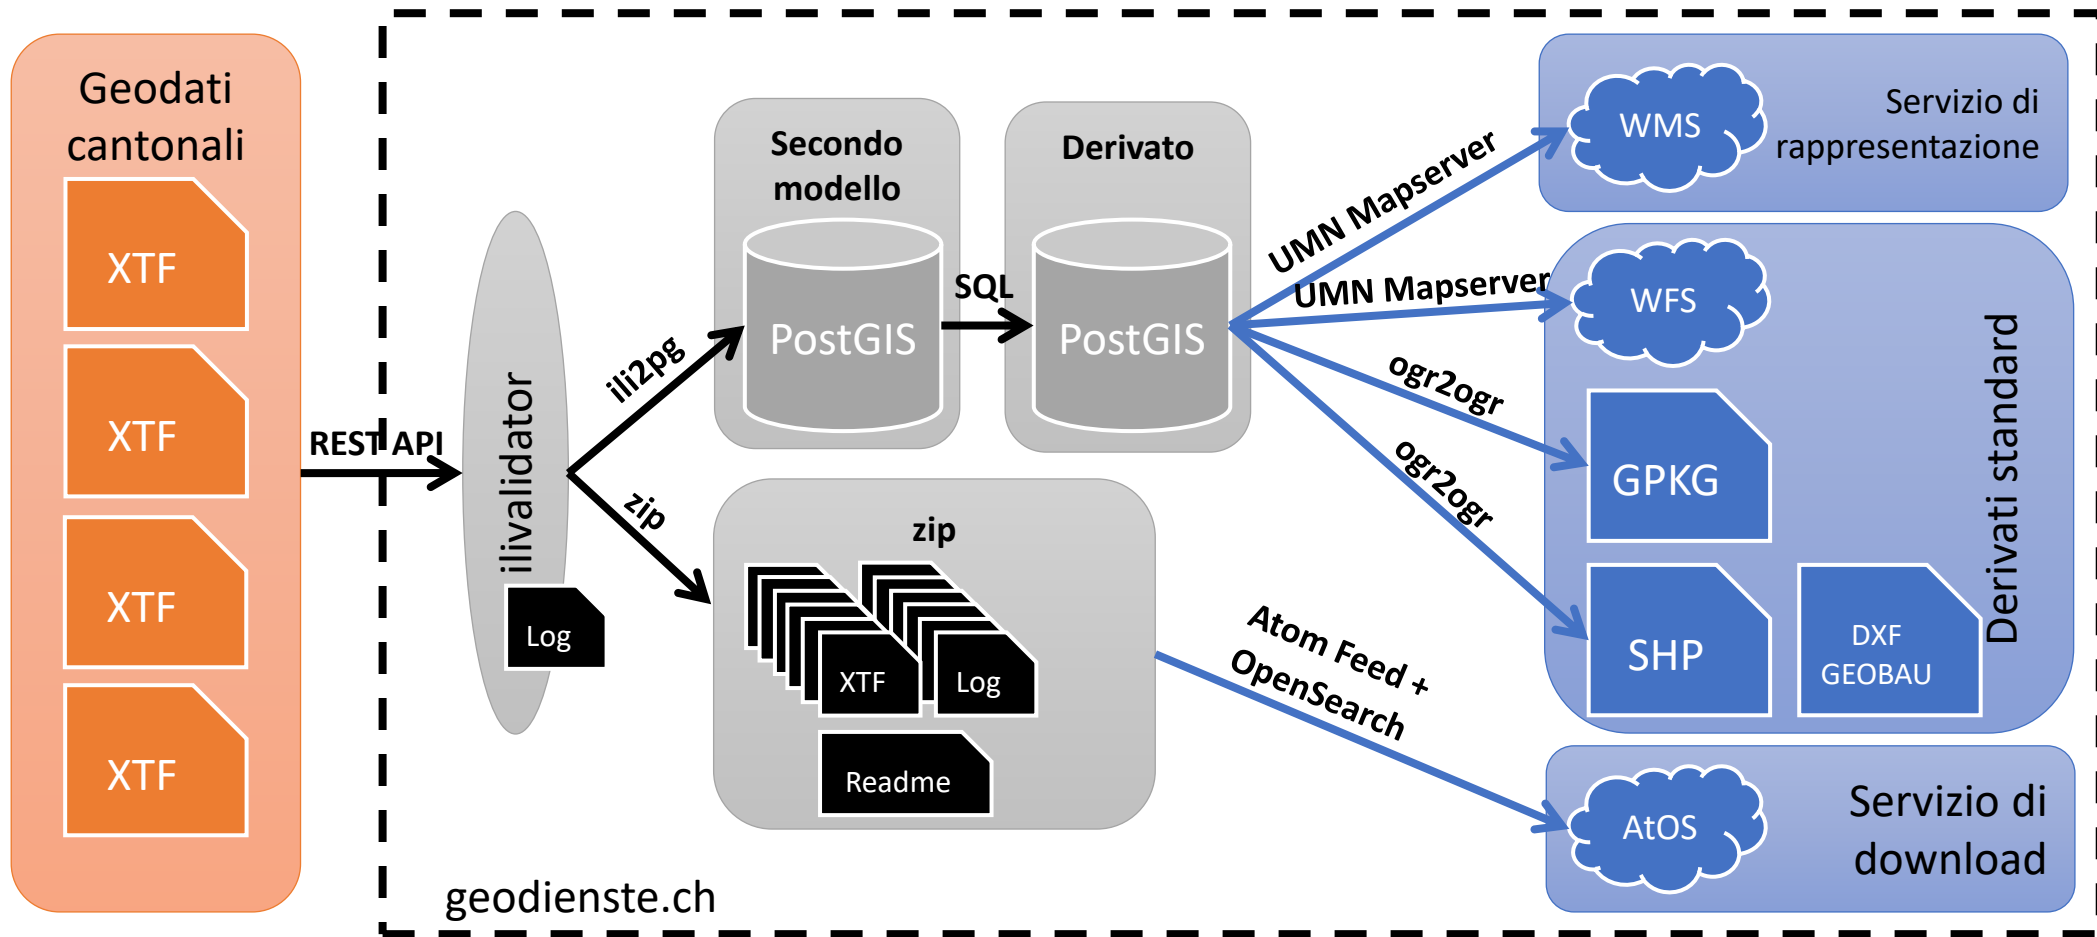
Geodati cantonali

XTF

XTF

XTF

XTF

REST API

ilivalidator

Log

ili2pg

zip

Secondo modello

PostGIS

SQL

Derivato

PostGIS

zip

XTF

Log

Readme

UMN Mapserver

UMN Mapserver

ogr2ogr

ogr2ogr

Atom Feed + OpenSearch

WMS

Servizio di rappresentazione

WFS

GPKG

SHP

DXF GEOBAU

Derivati standard

AtOS

Servizio di download

geodienste.ch